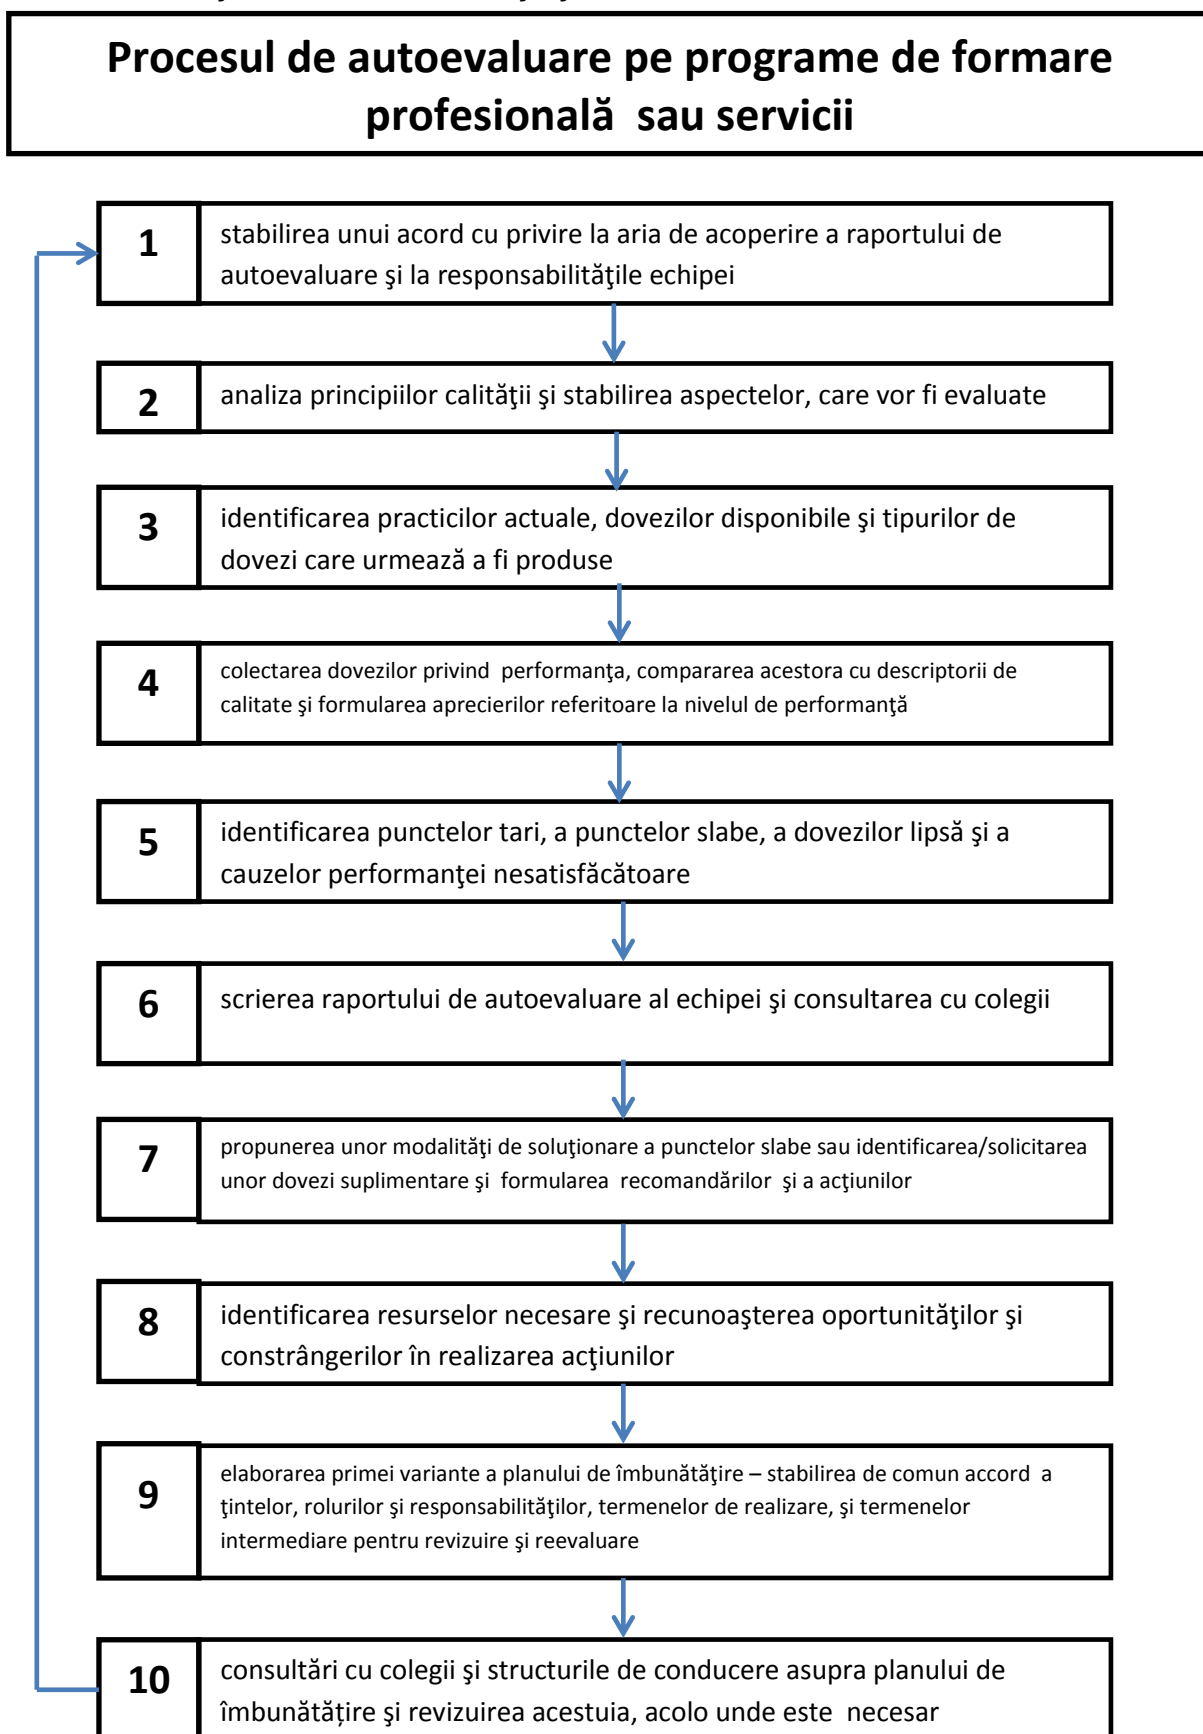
Procesul de autoevaluare pe programe de formare profesională sau servicii

1 stabilirea unui acord cu privire la aria de acoperire a raportului de autoevaluare şi la responsabilităţile echipei

2 analiza principiilor calităţii şi stabilirea aspectelor, care vor fi evaluate

3 identificarea practicilor actuale, dovezilor disponibile şi tipurilor de dovezi care urmează a fi produse

4 colectarea dovezilor privind performanţa, compararea acestora cu descriptorii de calitate şi formularea aprecierilor referitoare la nivelul de performanţă

5 identificarea punctelor tari, a punctelor slabe, a dovezilor lipsă şi a cauzelor performanţei nesatisfăcătoare

6 scrierea raportului de autoevaluare al echipei şi consultarea cu colegii

7 propunerea unor modalităţi de soluţionare a punctelor slabe sau identificarea/solicitarea unor dovezi suplimentare şi formularea recomandărilor şi a acţiunilor

8 identificarea resurselor necesare şi recunoaşterea oportunităţilor şi constrângerilor în realizarea acţiunilor

9 elaborarea primei variante a planului de îmbunătățire – stabilirea de comun accord a ţintelor, rolurilor şi responsabilităţilor, termenelor de realizare, şi termenelor intermediare pentru revizuire şi reevaluare

10 consultări cu colegii şi structurile de conducere asupra planului de îmbunătățire şi revizuirea acestuia, acolo unde este necesar